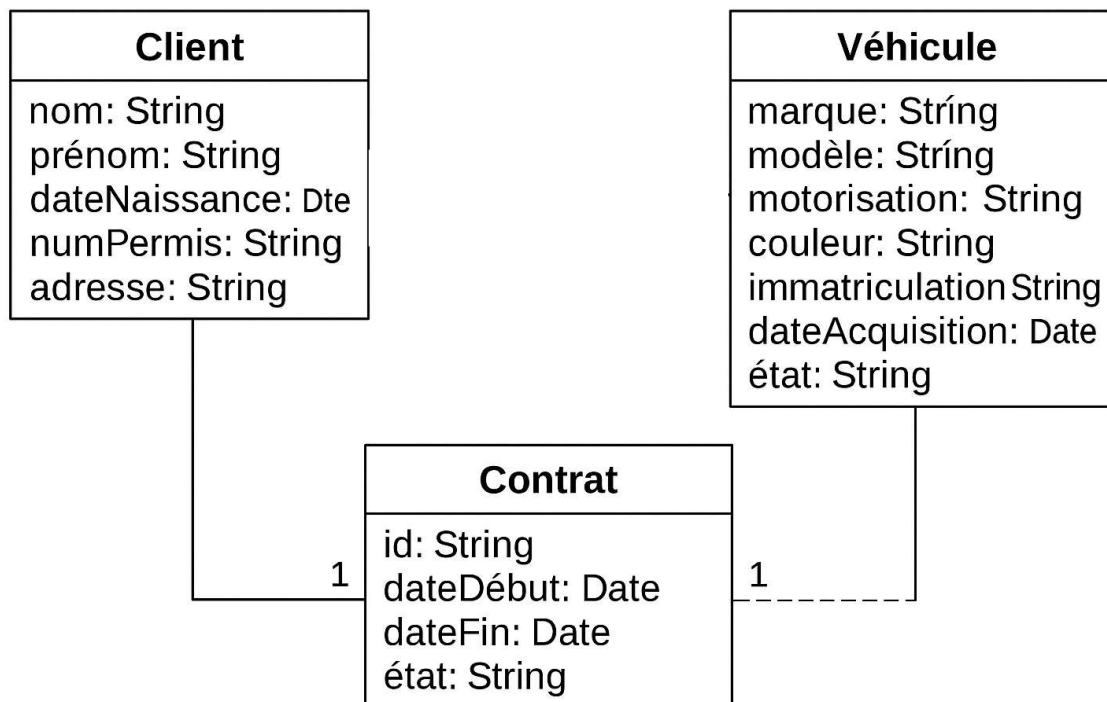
Client
nom: String
prénom: String
dateNaissance: Dte
numPermis: String
adresse: String

Véhicule
marque: Stríng
modèle: Stríng
motorisation: String
couleur: String
immatriculation String
dateAcquisition: Date
état: String

Contrat
id: String
dateDébut: Date
dateFin: Date
état: String

1
1